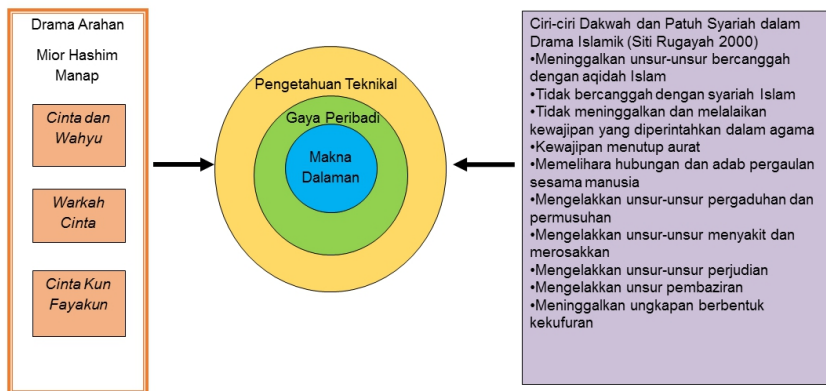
Drama Arahan

Mior Hashim Manap

Cinta dan Wahyu

Warkah Cinta

Cinta Kun Fayakun

Pengetahuan Teknikal

Gaya Peribadi

Makna Dalaman

Ciri-ciri Dakwah dan Patuh Syariah dalam Drama Islamik (Siti Rugayah 2000)
•Meninggalkan unsur-unsur bercanggah dengan aqidah Islam
•Tidak bercanggah dengan syariah Islam
•Tidak meninggalkan dan melalaikan kewajipan yang diperintahkan dalam agama
•Kewajipan menutup aurat
•Memelihara hubungan dan adab pergaulan sesama manusia
•Mengelakkan unsur-unsur pergaduhan dan permusuhan
•Mengelakkan unsur-unsur menyakit dan merosakkan
•Mengelakkan unsur-unsur perjudian
•Mengelakkan unsur pembaziran
•Meninggalkan ungkapan berbentuk kekufuran